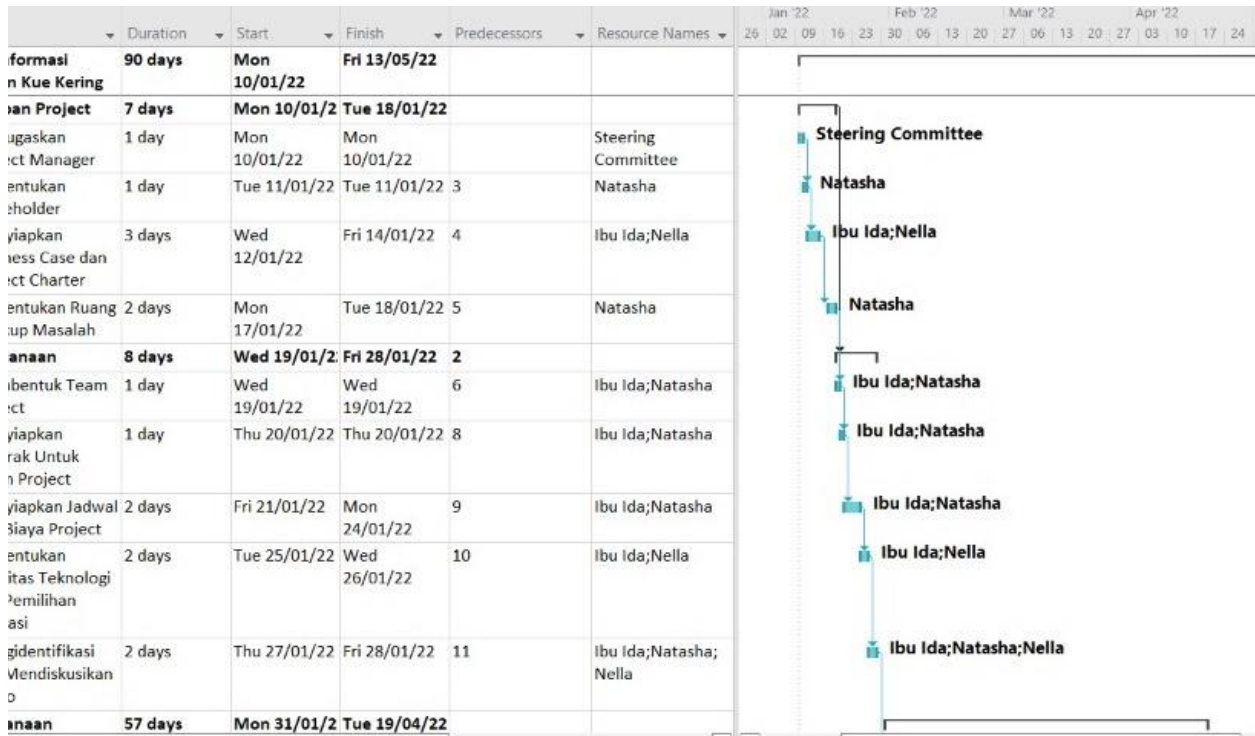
| | Duration | Start | Finish | Predecessors | Resource Names |
|---|---|---|---|---|---|
| formasi n Kue Kering | 90 days | Mon 10/01/22 | Fri 13/05/22 | | |
| an Project | 7 days | Mon 10/01/2 | Tue 18/01/22 | | |
| ugaskan ct Manager | 1 day | Mon 10/01/22 | Mon 10/01/22 | | Steering Committee |
| entukan holder | 1 day | Tue 11/01/22 | Tue 11/01/22 | 3 | Natasha |
| iapkan ness Case dan ct Charter | 3 days | Wed 12/01/22 | Fri 14/01/22 | 4 | Ibu Ida;Nella |
| entukan Ruang up Masalah | 2 days | Mon 17/01/22 | Tue 18/01/22 | 5 | Natasha |
| anaan | 8 days | Wed 19/01/2 | Fri 28/01/22 | 2 | |
| bentuk Team ct | 1 day | Wed 19/01/22 | Wed 19/01/22 | 6 | Ibu Ida;Natasha |
| iapkan rak Untuk n Project | 1 day | Thu 20/01/22 | Thu 20/01/22 | 8 | Ibu Ida;Natasha |
| iapkan Jadwal Biaya Project | 2 days | Fri 21/01/22 | Mon 24/01/22 | 9 | Ibu Ida;Natasha |
| entukan itas Teknologi Pemilihan asi | 2 days | Tue 25/01/22 | Wed 26/01/22 | 10 | Ibu Ida;Nella |
| gidentifikasi Mendiskusikan | 2 days | Thu 27/01/22 | Fri 28/01/22 | 11 | Ibu Ida;Natasha; Nella |
| anaan | 57 days | Mon 31/01/2 | Tue 19/04/22 | | |

Jan '22 Feb '22 Mar '22 Apr '22
26 02 09 16 23 30 06 13 20 27 06 13 20 27 03 10 17 24

Steering Committee
Natasha
Ibu Ida;Nella
Natasha
Ibu Ida;Natasha
Ibu Ida;Natasha
Ibu Ida;Natasha
Ibu Ida;Nella
Ibu Ida;Natasha;Nella